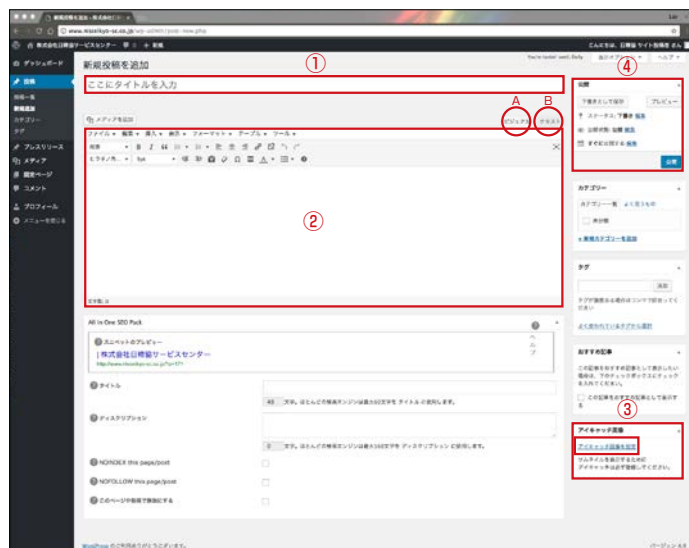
新規投稿を追加 | 株式会社日轄

www.nissikyo-sc.co.jp/wp-admin/post-new.php

株式会社日轄輸サービスセンター　0　+ 新規

こんにちは、日轄輸 サイト担当者 さん

ダッシュボード

投稿

投稿一覧

新規追加

カテゴリー

タグ

プレスリリース

メディア

固定ページ

コメント

プロフィール

メニューを閉じる

新規投稿を追加

①

ここにタイトルを入力

表示オプション　ヘルプ

④

メディアを追加

A

B

ビジュアル

テキスト

ファイル　編集　挿入　表示　フォーマット　テーブル　ツール

段落

ヒラギノ角...

9pt

②

文字数: 0

All In One SEO Pack

スニペットのプレビュー

| 株式会社日轄輸サービスセンター

http://www.nissikyo-sc.co.jp/?p=171

タイトル

60 文字。ほとんどの検索エンジンは最大60文字を タイトル の使用します。

ディスクリプション

0 文字。ほとんどの検索エンジンは最大160文字を ディスクリプション に使用します。

NOINDEX this page/post

NOFOLLOW this page/post

このページや投稿で無効にする

公開

下書きとして保存

プレビュー

ステータス: 下書き 編集

公開状態: 公開 編集

すぐに公開する 編集

公開

カテゴリー

カテゴリー一覧　よく使うもの

未分類

+ 新規カテゴリーを追加

タグ

追加

タグが複数ある場合はコンマで区切ってください

よく使われているタグから選択

おすすめ記事

この記事をおすすめ記事として表示したい場合は、下のチェックボックスにチェックを入れてください。

この記事をおすすめ記事として表示する

③

アイキャッチ画像

アイキャッチ画像を設定

サムネイルを表示するためにアイキャッチ画像を登録してください。

WordPress のご利用ありがとうございます。

バージョン 4.4